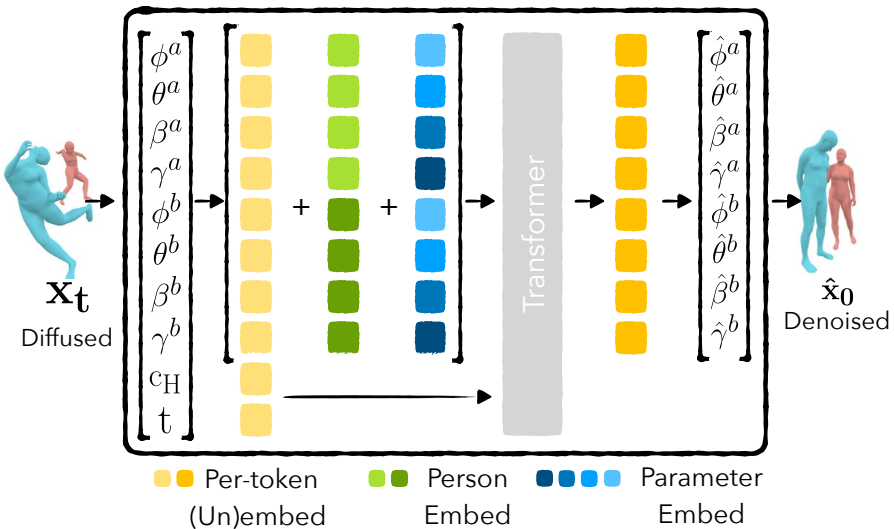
$\mathbf{x_t}$
Diffused

$\phi^a$
$\theta^a$
$\beta^a$
$\gamma^a$
$\phi^b$
$\theta^b$
$\beta^b$
$\gamma^b$
$c_H$
t

+ +

Transformer

$\hat{\phi}^a$
$\hat{\theta}^a$
$\hat{\beta}^a$
$\hat{\gamma}^a$
$\hat{\phi}^b$
$\hat{\theta}^b$
$\hat{\beta}^b$
$\hat{\gamma}^b$

$\hat{\mathbf{x}}_\mathbf{0}$
Denoised

Per-token (Un)embed
Person Embed
Parameter Embed